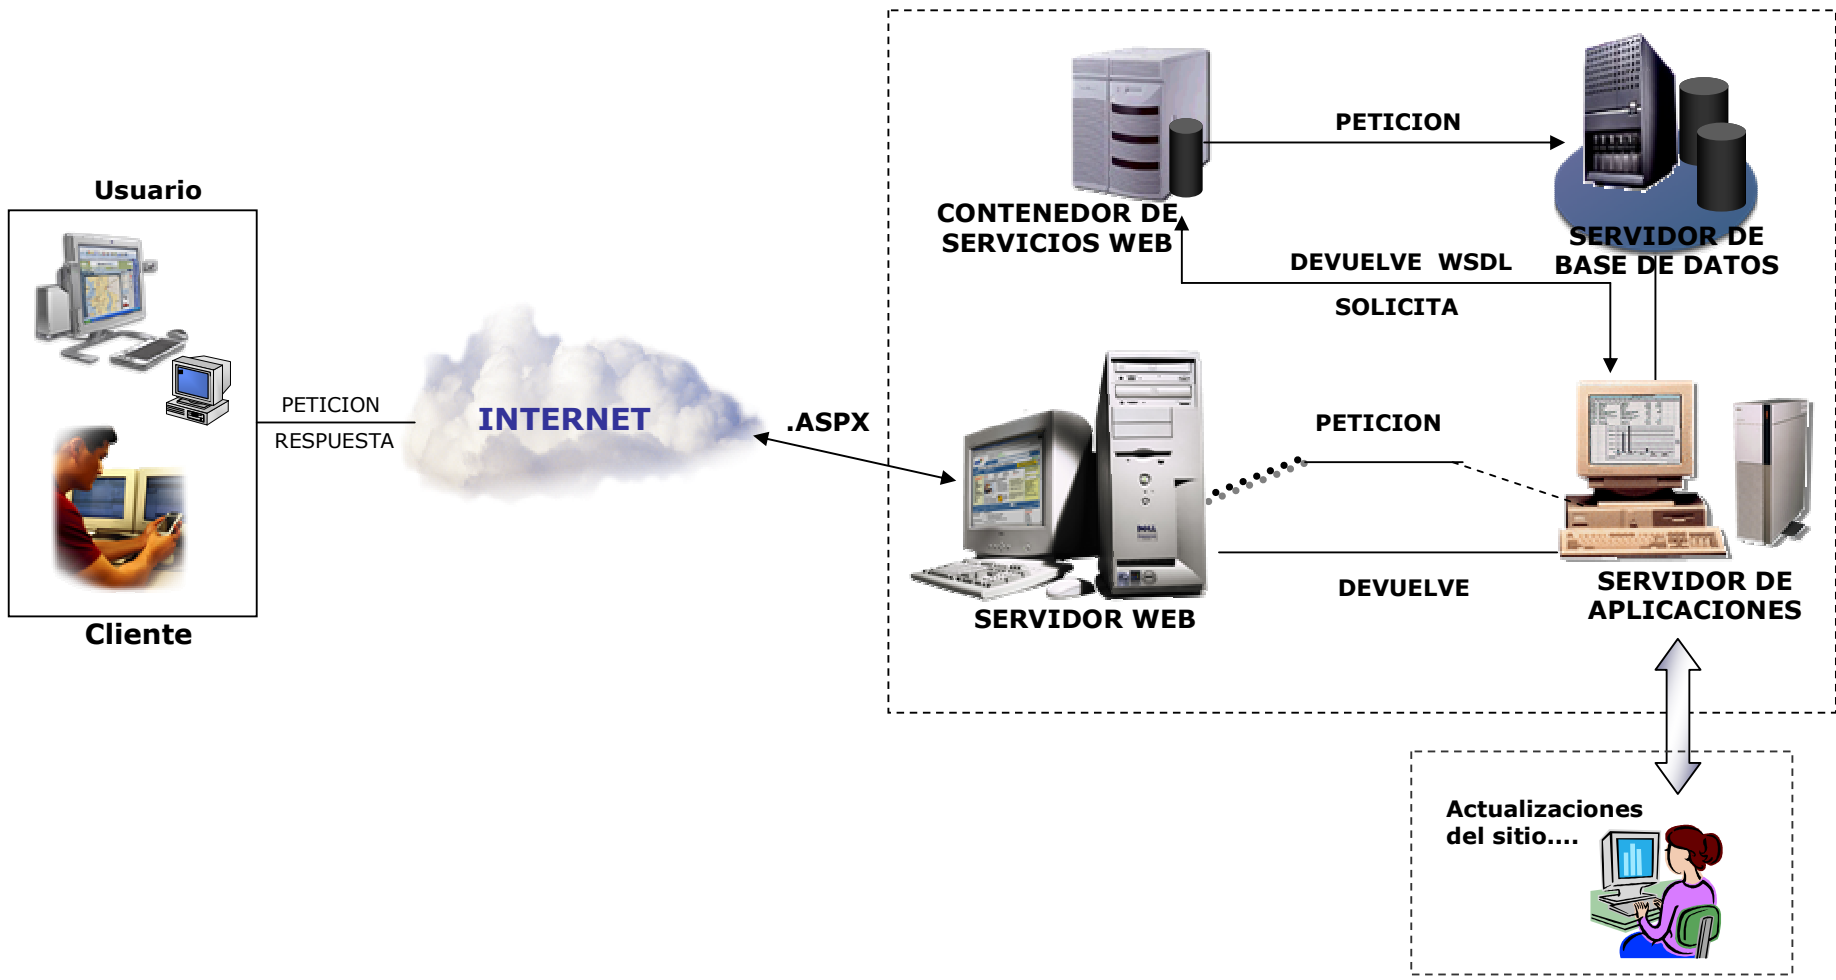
Usuario

Cliente

PETICION

RESPUESTA

INTERNET

.ASPX

CONTENEDOR DE SERVICIOS WEB

PETICION

SERVIDOR DE BASE DE DATOS

DEVUELVE WSDL

SOLICITA

PETICION

SERVIDOR WEB

DEVUELVE

SERVIDOR DE APLICACIONES

Actualizaciones del sitio....